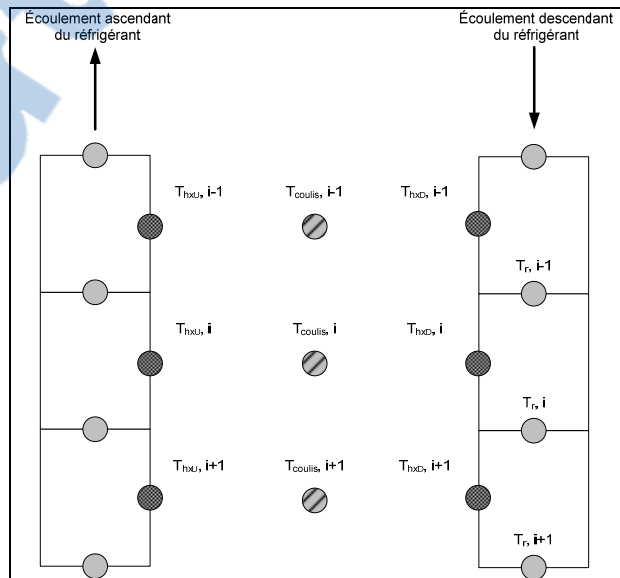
Écoulement ascendant du réfrigérant

Écoulement descendant du réfrigérant

$T_{hxU}$, i-1

$T_{coulis}$, i-1

$T_{hxD}$, i-1

$T_r$, i-1

$T_{hxU}$, i

$T_{coulis}$, i

$T_{hxD}$, i

$T_r$, i

$T_{hxU}$, i+1

$T_{coulis}$, i+1

$T_{hxD}$, i+1

$T_r$, i+1